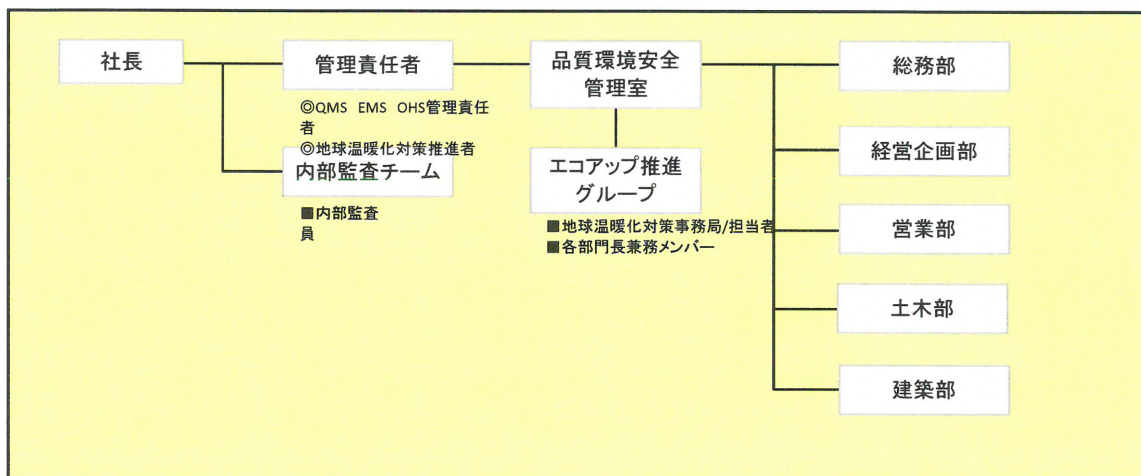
社長

管理責任者

◎QMS EMS OHS管理責任者
◎地球温暖化対策推進者

内部監査チーム

■内部監査員

品質環境安全管理室

エコアップ推進グループ

■地球温暖化対策事務局/担当者
■各部門長兼務メンバー

総務部

経営企画部

営業部

土木部

建築部